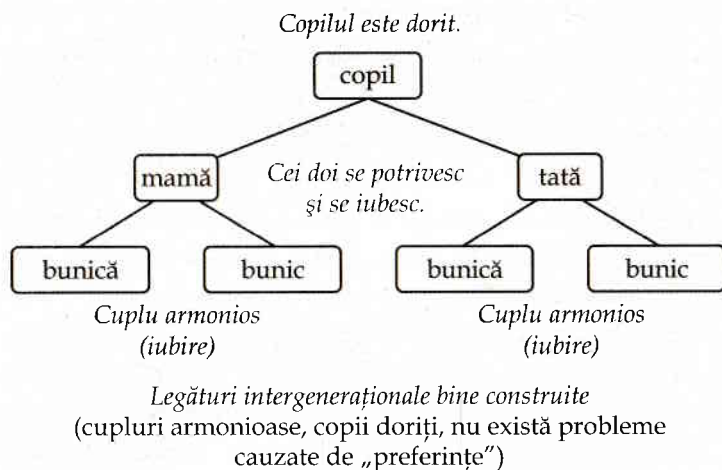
Copilul este dorit.

copil

mamă

Cei doi se potrivesc şi se iubesc.

tată

bunică

bunic

bunică

bunic

Cuplu armonios (iubire)

Cuplu armonios (iubire)

Legături intergeneraționale bine construite
(cupluri armonioase, copii doriți, nu există probleme cauzate de „preferințe")